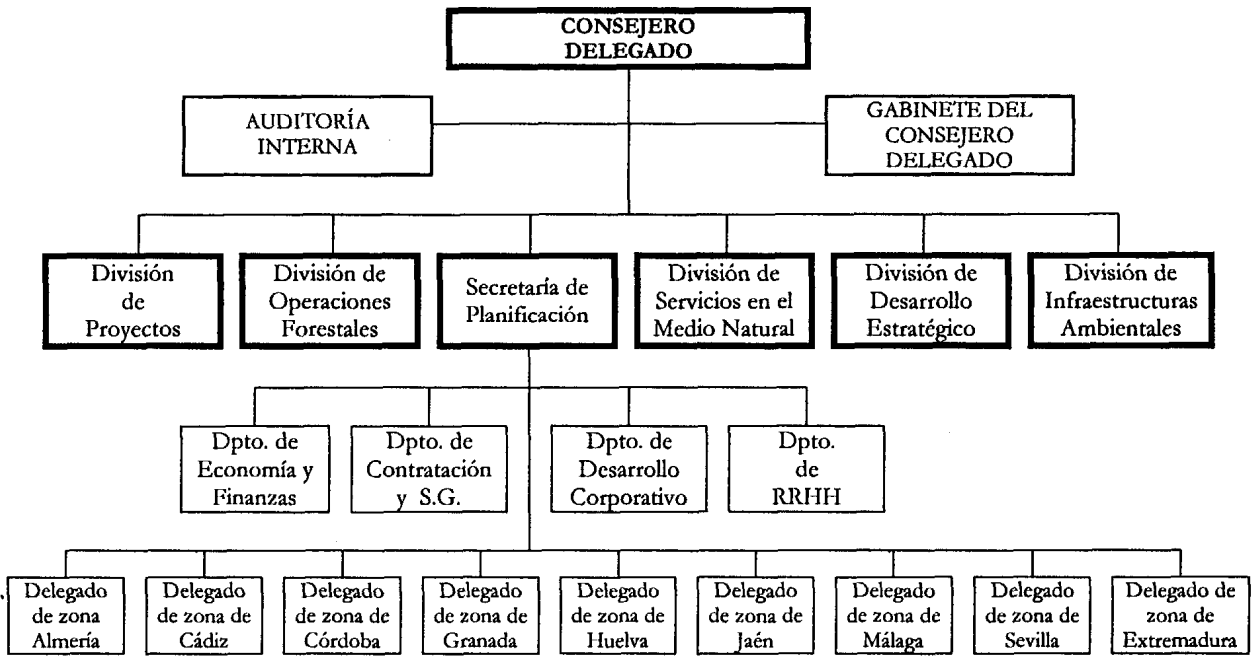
CONSEJERO DELEGADO

AUDITORÍA INTERNA

GABINETE DEL CONSEJERO DELEGADO

División de Proyectos

División de Operaciones Forestales

Secretaría de Planificación

División de Servicios en el Medio Natural

División de Desarrollo Estratégico

División de Infraestructuras Ambientales

Dpto. de Economía y Finanzas

Dpto. de Contratación y S.G.

Dpto. de Desarrollo Corporativo

Dpto. de RRHH

Delegado de zona Almería

Delegado de zona de Cádiz

Delegado de zona de Córdoba

Delegado de zona de Granada

Delegado de zona de Huelva

Delegado de zona de Jaén

Delegado de zona de Málaga

Delegado de zona de Sevilla

Delegado de zona de Extremadura